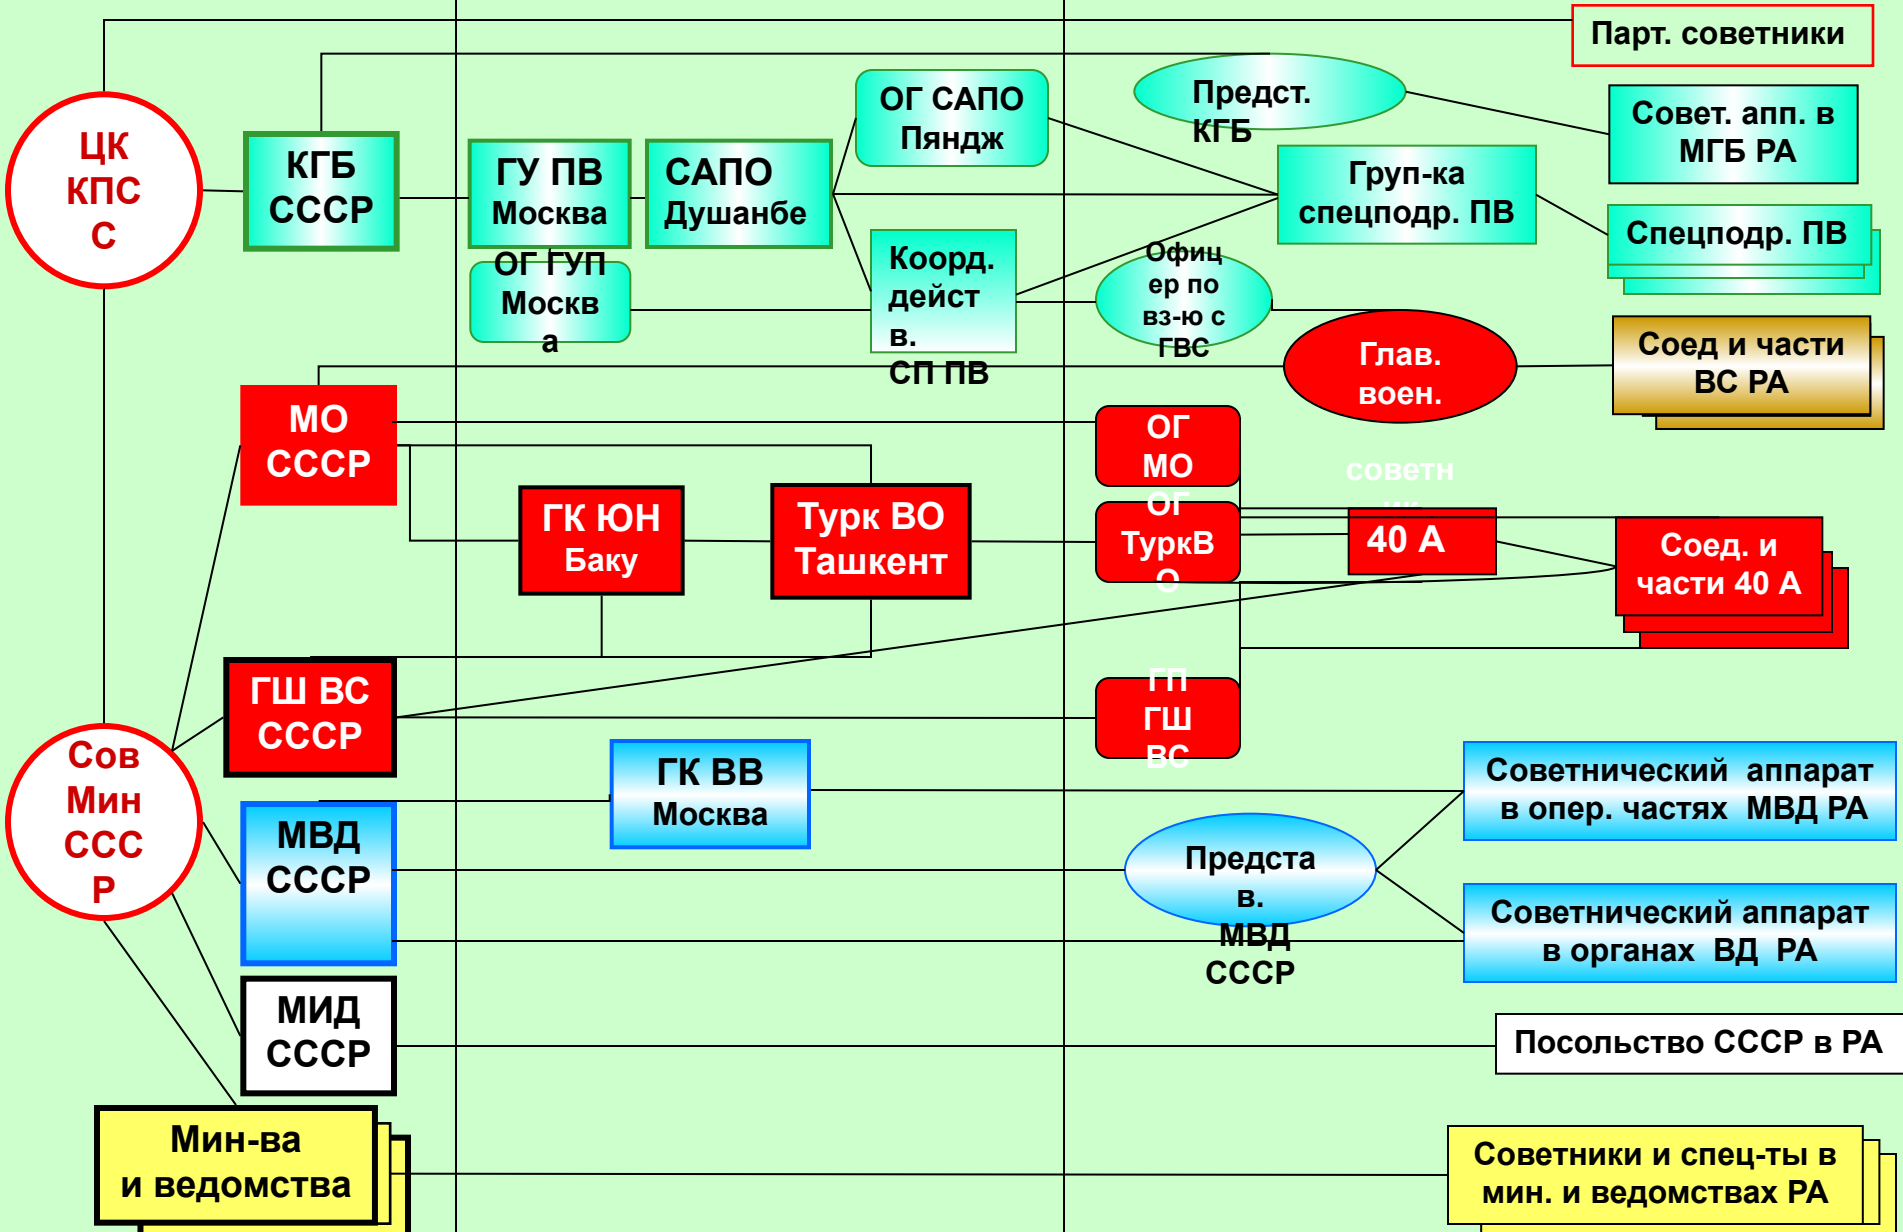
Парт. советники

ЦК КПСС

КГБ СССР

ГУ ПВ Москва

САПО Душанбе

ОГ САПО Пяндж

Предст. КГБ

Совет. апп. в МГБ РА

Груп-ка спецподр. ПВ

Спецподр. ПВ

ОГ ГУП Москва

Коорд. действ. СП ПВ

Офицер по вз-ю с ГВС

Глав. воен.

Соед и части ВС РА

МО СССР

ОГ МО

советники

ОГ ТуркВО

40 А

Соед. и части 40 А

ГК ЮН Баку

Турк ВО Ташкент

ГШ ВС СССР

ГП ГШ ВС

Сов Мин СССР

ГК ВВ Москва

Советнический аппарат в опер. частях МВД РА

МВД СССР

Представ. МВД СССР

Советнический аппарат в органах ВД РА

МИД СССР

Посольство СССР в РА

Мин-ва и ведомства

Советники и спец-ты в мин. и ведомствах РА